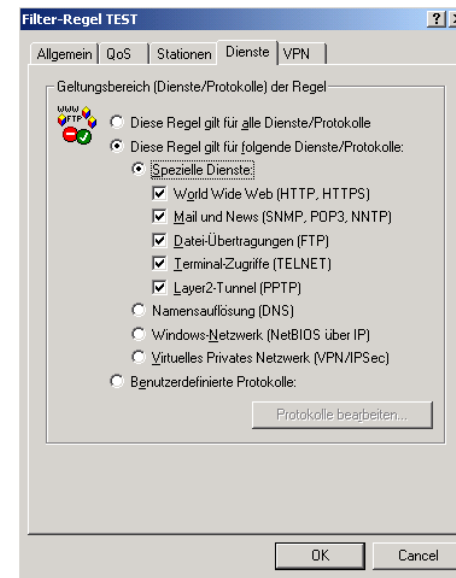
Filter-Regel TEST

?

Allgemein | QoS | Stationen | Dienste | VPN

Geltungsbereich (Dienste/Protokolle) der Regel

www FTP

Diese Regel gilt für alle Dienste/Protokolle

Diese Regel gilt für folgende Dienste/Protokolle:

Spezielle Dienste:

World Wide Web (HTTP, HTTPS)

Mail und News (SNMP, POP3, NNTP)

Datei-Übertragungen (FTP)

Terminal-Zugriffe (TELNET)

Layer2-Tunnel (PPTP)

Namensauflösung (DNS)

Windows-Netzwerk (NetBIOS über IP)

Virtuelles Privates Netzwerk (VPN/IPSec)

Benutzerdefinierte Protokolle:

Protokolle bearbeiten...

OK

Cancel